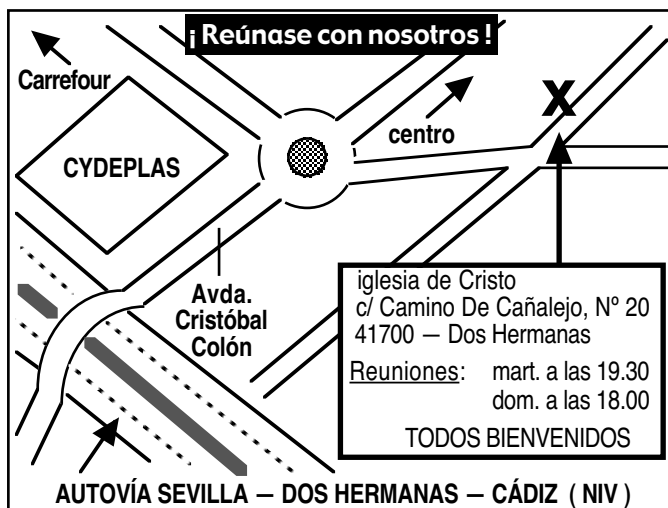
¡ Reúnase con nosotros !

Carrefour

X

centro

CYDEPLAS

Avda. Cristóbal Colón

iglesia de Cristo
c/ Camino De Cañalejo, Nº 20
41700 — Dos Hermanas

Reuniones: mart. a las 19.30
dom. a las 18.00

TODOS BIENVENIDOS

AUTOVÍA SEVILLA — DOS HERMANAS — CÁDIZ ( NIV )